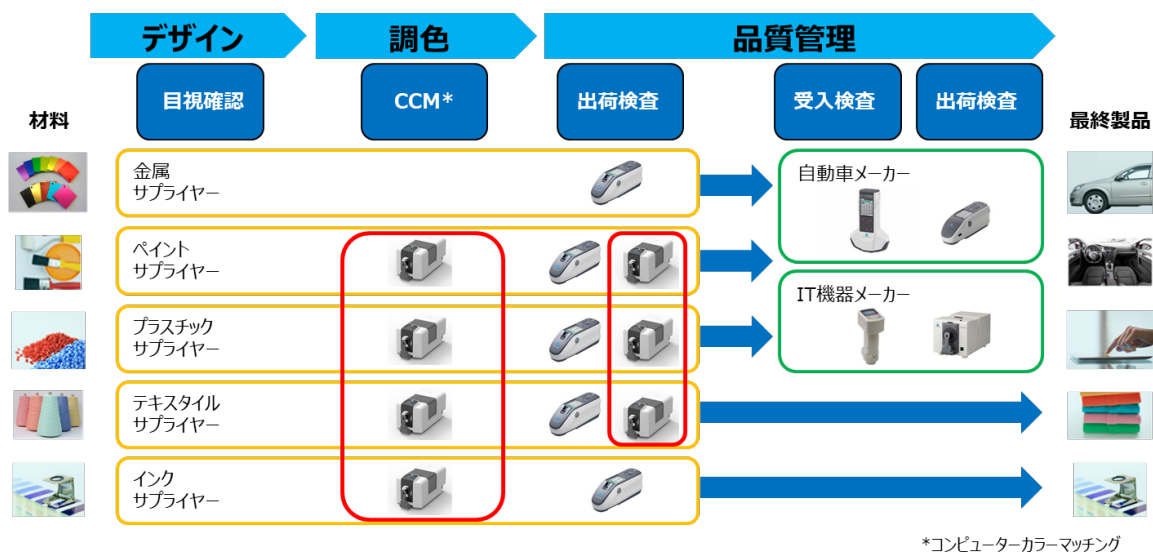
デザイン
調色
品質管理

目視確認
CCM*
出荷検査
受入検査
出荷検査

材料
最終製品

金属
サプライヤー

ペイント
サプライヤー

プラスチック
サプライヤー

テキスタイル
サプライヤー

インク
サプライヤー

自動車メーカー

IT機器メーカー

*コンピューターカラーマッチング